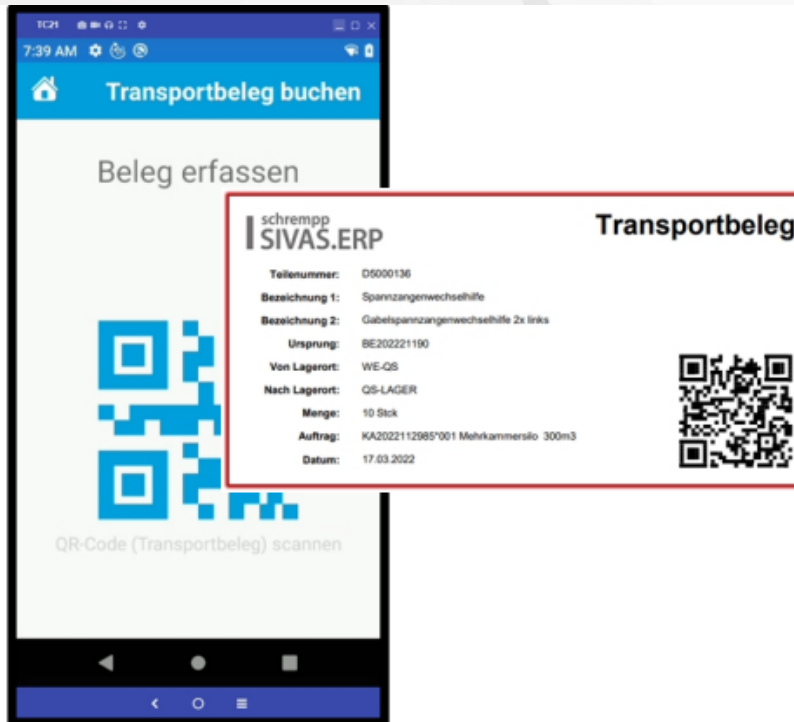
TC21

7:39 AM

Transportbeleg buchen

Beleg erfassen

QR-Code (Transportbeleg) scannen

schrempp
SIVAS.ERP

Transportbeleg

| | |
|---|---|
| Teilenummer: | D5000136 |
| Bezeichnung 1: | Spannzangenwechselhilfe |
| Bezeichnung 2: | Gabelspannzangenwechselhilfe 2x links |
| Ursprung: | BE202221190 |
| Von Lagerort: | WE-QS |
| Nach Lagerort: | QS-LAGER |
| Menge: | 10 Stck |
| Auftrag: | KA2022112985*001 Mehrkammersilo 300m3 |
| Datum: | 17.03.2022 |